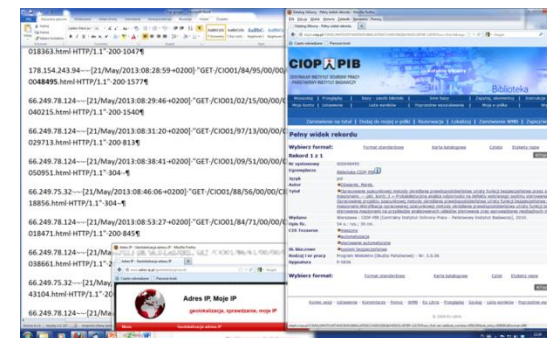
018363.html·HTTP/1.1"·200·1047¶

178.154.243.94·-·-·[21/May/2013:08:28:59·+0200]·"GET·/CIO01/84/95/00/00/0048495.html·HTTP/1.1"·200·1577¶

66.249.78.124·-·-·[21/May/2013:08:29:46·+0200]·"GET·/CIO01/02/15/00/00/040215.html·HTTP/1.1"·200·1540¶

66.249.78.124·-·-·[21/May/2013:08:31:20·+0200]·"GET·/CIO01/97/13/00/00/029713.html·HTTP/1.1"·200·813¶

66.249.78.124·-·-·[21/May/2013:08:38:41·+0200]·"GET·/CIO01/09/51/00/00/050951.html·HTTP/1.1"·304·-¶

66.249.75.32·-·-·[21/May/2013:08:46:06·+0200]·"GET·/CIO01/88/56/00/00/018856.html·HTTP/1.1"·304·-¶

66.249.78.124·-·-·[21/May/2013:08:53:27·+0200]·"GET·/CIO01/84/71/00/00/018471.html·HTTP/1.1"·200·845¶

66.249.78.124·-·-·[21/May/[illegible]
038661.html·HTTP/1.1"·20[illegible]

66.249.75.32·-·-·[21/May/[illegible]
43104.html·HTTP/1.1"·20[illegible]

66.249.78.124·-·-·[21/May/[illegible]

Adres IP, Moje IP
geolokalizacja, sprawdzanie, moje IP

CIOP PIB
CENTRALNY INSTYTUT OCHRONY PRACY
PAŃSTWOWY INSTYTUT BADAWCZY
Biblioteka

Pełny widok rekordu
Wybierz format: Format standardowy Karta katalogowa Cytat Etykiety nazw
Rekord 1 z 1
Nr systemowy
Egzemplarze
Język
Autor
Tytuł
Wydano
Opis fiz.
CIB Tezaurus
Sł. kluczowe
Rodzaj / rzr pracy
Sygnatura
Wybierz format: Format standardowy Karta katalogowa Cytat Etykiety nazw